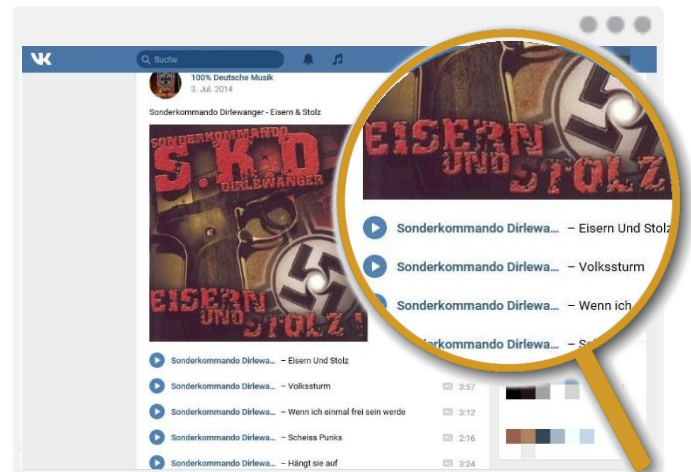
Suche

100% Deutsche Musik
3. Jul. 2014

Sonderkommando Dirlewanger - Eisern & Stolz

SONDERKOMMANDO
S.K.D
DIRLEWANGER
EISERN UND STOLZ!

Sonderkommando Dirlewa... – Eisern Und Stolz
Sonderkommando Dirlewa... – Volkssturm 3:57
Sonderkommando Dirlewa... – Wenn ich einmal frei sein werde 3:12
Sonderkommando Dirlewa... – Scheiss Punks 2:16
Sonderkommando Dirlewa... – Hängt sie auf 3:24

EISERN UND STOLZ
Sonderkommando Dirlewa... – Eisern Und Stolz
Sonderkommando Dirlewa... – Volkssturm
Sonderkommando Dirlewa... – Wenn ich
Sonderkommando Dirlewa... – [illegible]